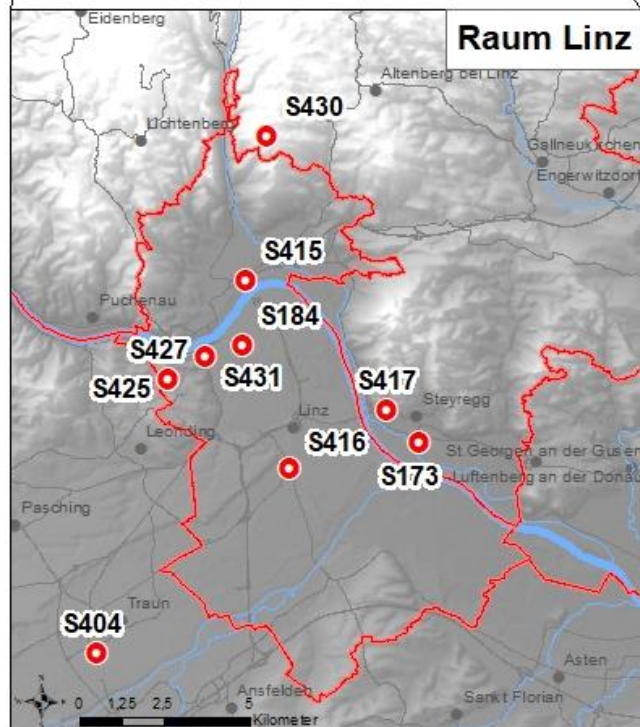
Eidenberg
Raum Linz
Altenberg bei Linz
S430
Lichtenberg
Gallneukirchen
Engerwitzdorf
S415
Puchenau
S184
S427
S431
S425
S417
Steyregg
Linz
Leonding
S416
St Georgen an der Gusen
S173
Luftenberg an der Donau
Pasching
Traun
S404
Asten
0 1,25 2,5 5
Ansfelden
Kilometer
Sankt Florian